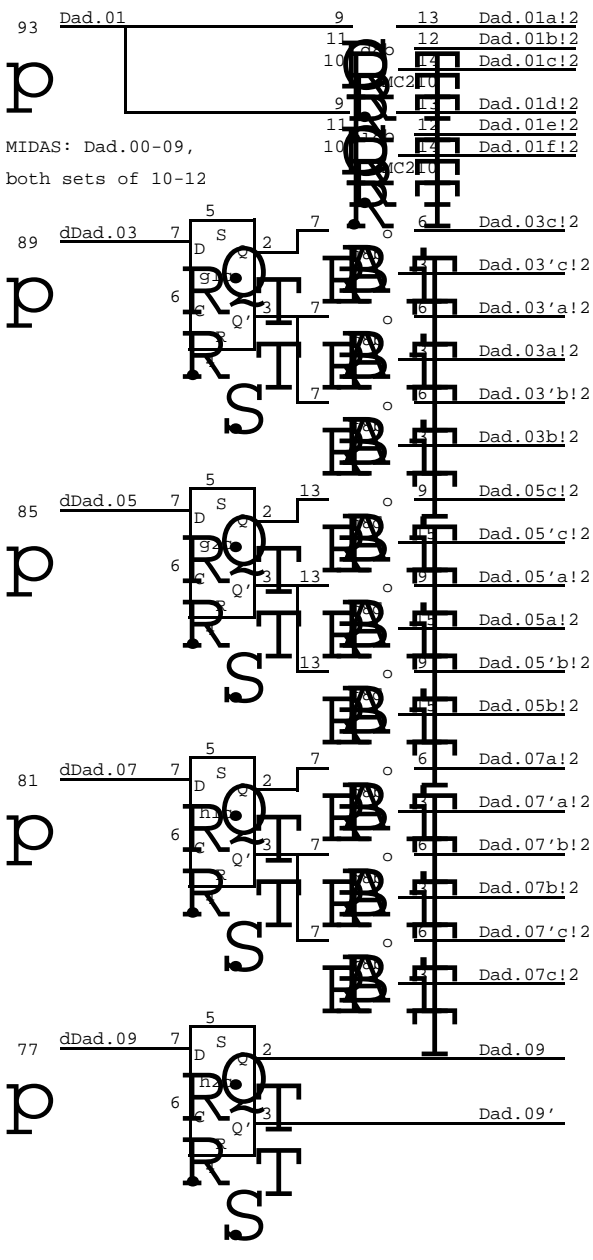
93 Dad.01

p

MIDAS: Dad.00-09, both sets of 10-12

9
11
10
MC2
9
11
10
MC2

13 Dad.01a!2
12 Dad.01b!2
14 Dad.01c!2
13 Dad.01d!2
12 Dad.01e!2
14 Dad.01f!2

89 dDad.03 7 D 5 S Q 2 g1 6 C Q' 3 R

p

7
7
7
6 Dad.03c!2
Dad.03'c!2
6 Dad.03'a!2
Dad.03a!2
6 Dad.03'b!2
Dad.03b!2

85 dDad.05 7 D 5 S Q 2 g2 6 C Q' 3 R

p

13
13
13
9 Dad.05c!2
Dad.05'c!2
9 Dad.05'a!2
Dad.05a!2
9 Dad.05'b!2
Dad.05b!2

81 dDad.07 7 D 5 S Q 2 h1 6 C Q' 3 R

p

7
7
7
6 Dad.07a!2
Dad.07'a!2
6 Dad.07'b!2
Dad.07b!2
6 Dad.07'c!2
Dad.07c!2

77 dDad.09 7 D 5 S Q 2 h2 6 C Q' 3 R

p

Dad.09
Dad.09'